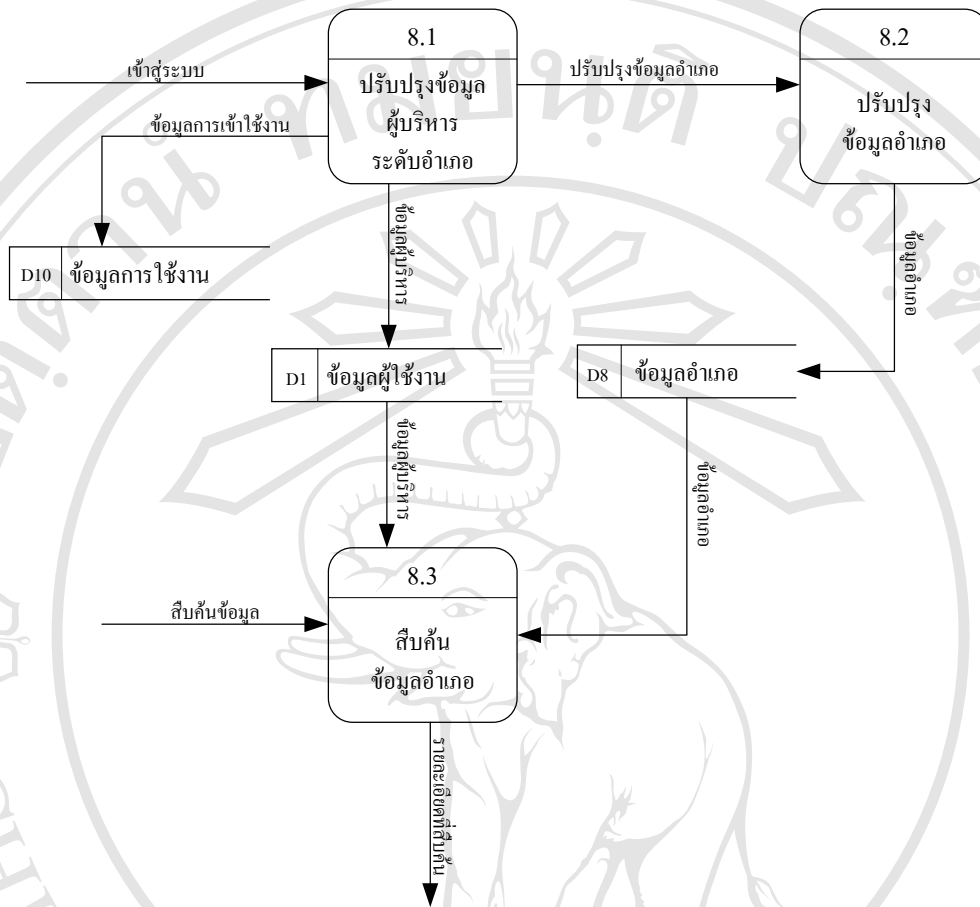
8.1

ปรับปรุงข้อมูล
ผู้บริหาร
ระดับอำเภอ

เข้าสู่ระบบ

ข้อมูลการเข้าใช้งาน

ปรับปรุงข้อมูลอำเภอ

8.2

ปรับปรุง
ข้อมูลอำเภอ

D10 ข้อมูลการใช้งาน

ข้อมูลผู้บริหาร

ข้อมูลอำเภอ

D1 ข้อมูลผู้ใช้งาน

D8 ข้อมูลอำเภอ

ข้อมูลผู้บริหาร

ข้อมูลอำเภอ

8.3

สืบค้นข้อมูล

สืบค้น
ข้อมูลอำเภอ

รายละเอียดที่สืบค้น